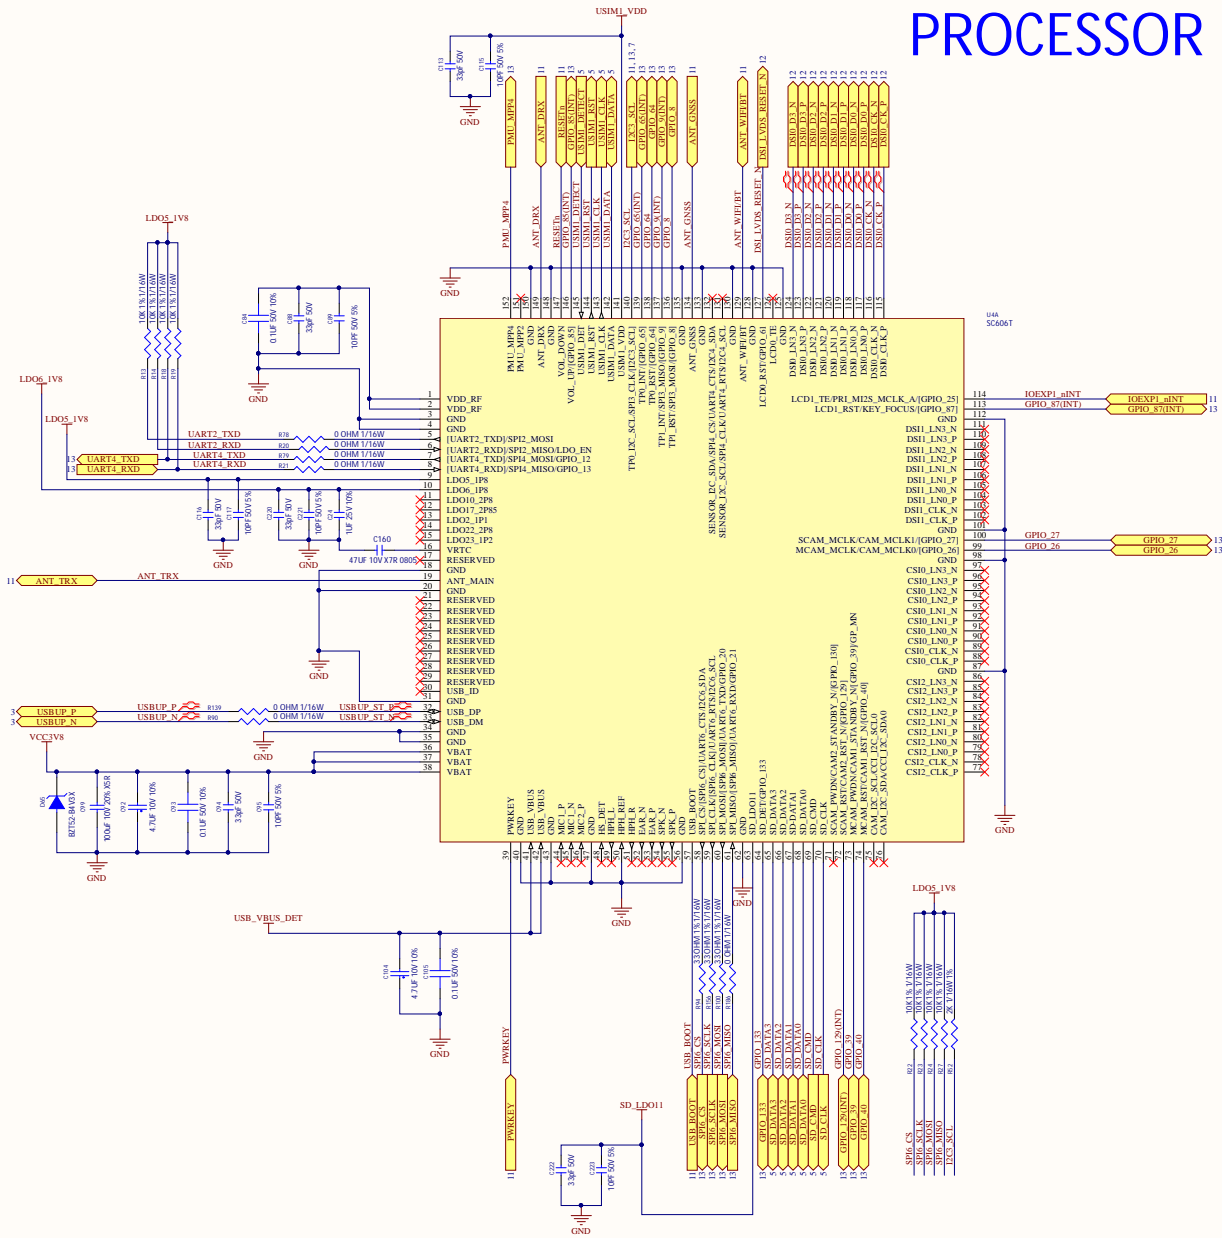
PROCESSOR

USIM1_VDD

U4A
SC606T

PMU_MPP4
ANT_DRX
RESETn
GPIO_85(INT)
USIM1_DETECT
USIM1_RST
USIM1_CLK
USIM1_DATA
I2C3_SCL
GPIO_65(INT)
GPIO_64
GPIO_9(INT)
GPIO_8
ANT_GNSS
ANT_WIFI/BT
DSI_LVDS_RESET_N
DSI0_D3_N
DSI0_D3_P
DSI0_D2_N
DSI0_D2_P
DSI0_D1_N
DSI0_D1_P
DSI0_D0_N
DSI0_D0_P
DSI0_CLK_N
DSI0_CLK_P

LDO5_1V8
LDO6_1V8
UART2_TXD
UART2_RXD
UART4_TXD
UART4_RXD
R78 0 OHM 1/16W
R20 0 OHM 1/16W
R79 0 OHM 1/16W
R21 0 OHM 1/16W

1 VDD_RF
2 VDD_RF
3 GND
4 GND
5 [UART2_TXD]/SPI2_MOSI
6 [UART2_RXD]/SPI2_MISO/LDO_EN
7 [UART4_TXD]/SPI4_MOSI/GPIO_12
8 [UART4_RXD]/SPI4_MISO/GPIO_13
9 LDO5_1P8
10 LDO6_1P8
11 GND
12 LDO10_2P8
13 LDO17_2P85
14 LDO2_1P1
15 LDO22_2P8
16 LDO23_1P2
17 VRTC
18 RESERVED
19 GND
20 ANT_MAIN
21 GND
22 RESERVED
23 RESERVED
24 RESERVED
25 RESERVED
26 RESERVED
27 RESERVED
28 RESERVED
29 RESERVED
30 RESERVED
31 USB_ID
32 GND
33 USB_DP
34 USB_DM
35 GND
36 GND
37 VBAT
38 VBAT
VBAT

C160
47UF 10V X7R 0805
ANT_TRX
USBUP_P
USBUP_N
R139 0 OHM 1/16W
R90 0 OHM 1/16W
USBUP_ST_P
USBUP_ST_N
VCC3V8
D45 BZT52-B4V3X

114 LCD1_TE/PRI_MI2S_MCLK_A/[GPIO_25]
113 LCD1_RST/KEY_FOCUS/[GPIO_87]
112 GND
DSI1_LN3_N
DSI1_LN3_P
DSI1_LN2_N
DSI1_LN2_P
DSI1_LN1_N
DSI1_LN1_P
DSI1_LN0_N
DSI1_LN0_P
DSI1_CLK_N
DSI1_CLK_P
GND
100 SCAM_MCLK/CAM_MCLK1/[GPIO_27]
99 MCAM_MCLK/CAM_MCLK0/[GPIO_26]
98 GND
CSI0_LN3_N
CSI0_LN3_P
CSI0_LN2_N
CSI0_LN2_P
CSI0_LN1_N
CSI0_LN1_P
CSI0_LN0_N
CSI0_LN0_P
CSI0_CLK_N
CSI0_CLK_P
GND
CSI2_LN3_N
CSI2_LN3_P
CSI2_LN2_N
CSI2_LN2_P
CSI2_LN1_N
CSI2_LN1_P
CSI2_LN0_N
CSI2_LN0_P
CSI2_CLK_N
CSI2_CLK_P

IOEXP1_nINT
GPIO_87(INT)
GPIO_27
GPIO_26

PWRKEY
GND
USB_VBUS
USB_VBUS
GND
MIC1_P
MIC1_N
MIC2_P
GND
HS_DET
HPH_L
HPH_REF
HPH_R
EAR_P
EAR_N
SPK_P
SPK_N
GND
USB_BOOT
SPI_CS/[SPI6_CS/UART6_CTS/I2C6_SDA]
SPI_CLK/[SPI6_CLK/UART6_RTS/I2C6_SCL]
SPI_MOSI/[SPI6_MOSI/UART6_TXD/GPIO_20]
SPI_MISO/[SPI6_MISO/UART6_RXD/GPIO_21]
GND
SD_LDO11
SD_DET/GPIO_133
SD_DATA3
SD_DATA2
SD_DATA1
SD_DATA0
SD_CMD
SD_CLK
SCAM_PWDN/CAM2_STANDBY_N/[GPIO_130]
SCAM_RST/CAM2_RST_N/[GPIO_129]
MCAM_PWDN/CAM1_STANDBY_N/[GPIO_39]/[GP_MN]
MCAM_RST/CAM1_RST_N/[GPIO_40]
CAM_I2C_SCL/CCI_I2C_SCL0
CAM_I2C_SDA/CCI_I2C_SDA0

USB_VBUS_DET
PWRKEY
SD_LDO11
USB_BOOT
SPI6_CS
SPI6_SCLK
SPI6_MOSI
SPI6_MISO
GPIO_133
SD_DATA3
SD_DATA2
SD_DATA1
SD_DATA0
SD_CMD
SD_CLK
GPIO_129(INT)
GPIO_39
GPIO_40
LDO5_1V8
SPI6_CS
SPI6_SCLK
SPI6_MOSI
SPI6_MISO
I2C3_SCL

GND